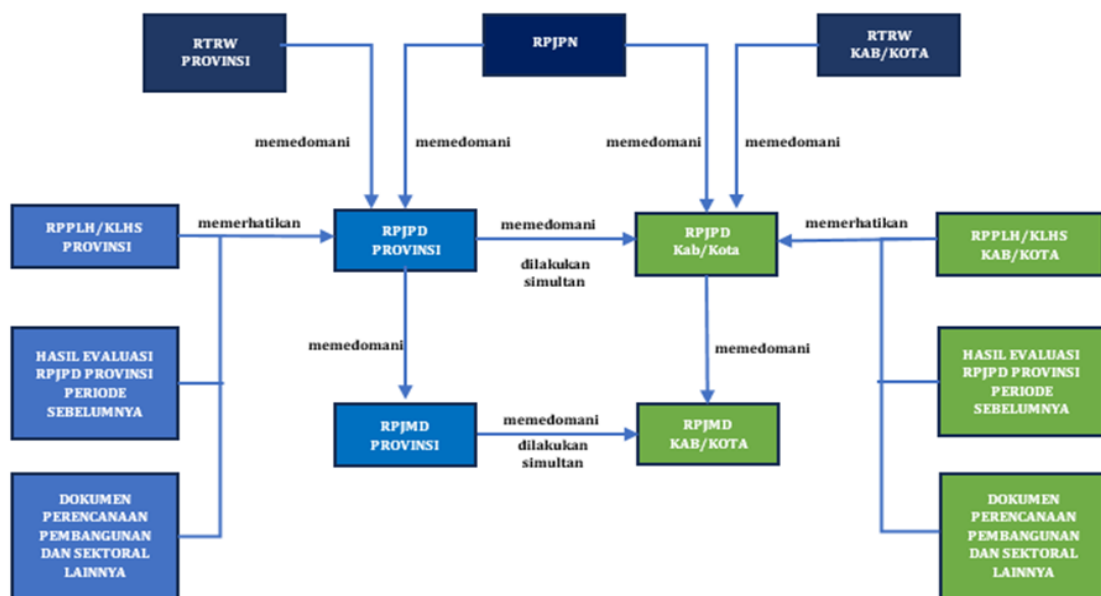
RTRW PROVINSI

RPJPN

RTRW KAB/KOTA

memedomani

memedomani

memedomani

memedomani

RPPLH/KLHS PROVINSI

memerhatikan

RPJPD PROVINSI

memedomani

dilakukan simultan

RPJPD Kab/Kota

memerhatikan

RPPLH/KLHS KAB/KOTA

HASIL EVALUASI RPJPD PROVINSI PERIODE SEBELUMNYA

memedomani

memedomani

HASIL EVALUASI RPJPD PROVINSI PERIODE SEBELUMNYA

RPJMD PROVINSI

memedomani

dilakukan simultan

RPJMD KAB/KOTA

DOKUMEN PERENCANAAN PEMBANGUNAN DAN SEKTORAL LAINNYA

DOKUMEN PERENCANAAN PEMBANGUNAN DAN SEKTORAL LAINNYA